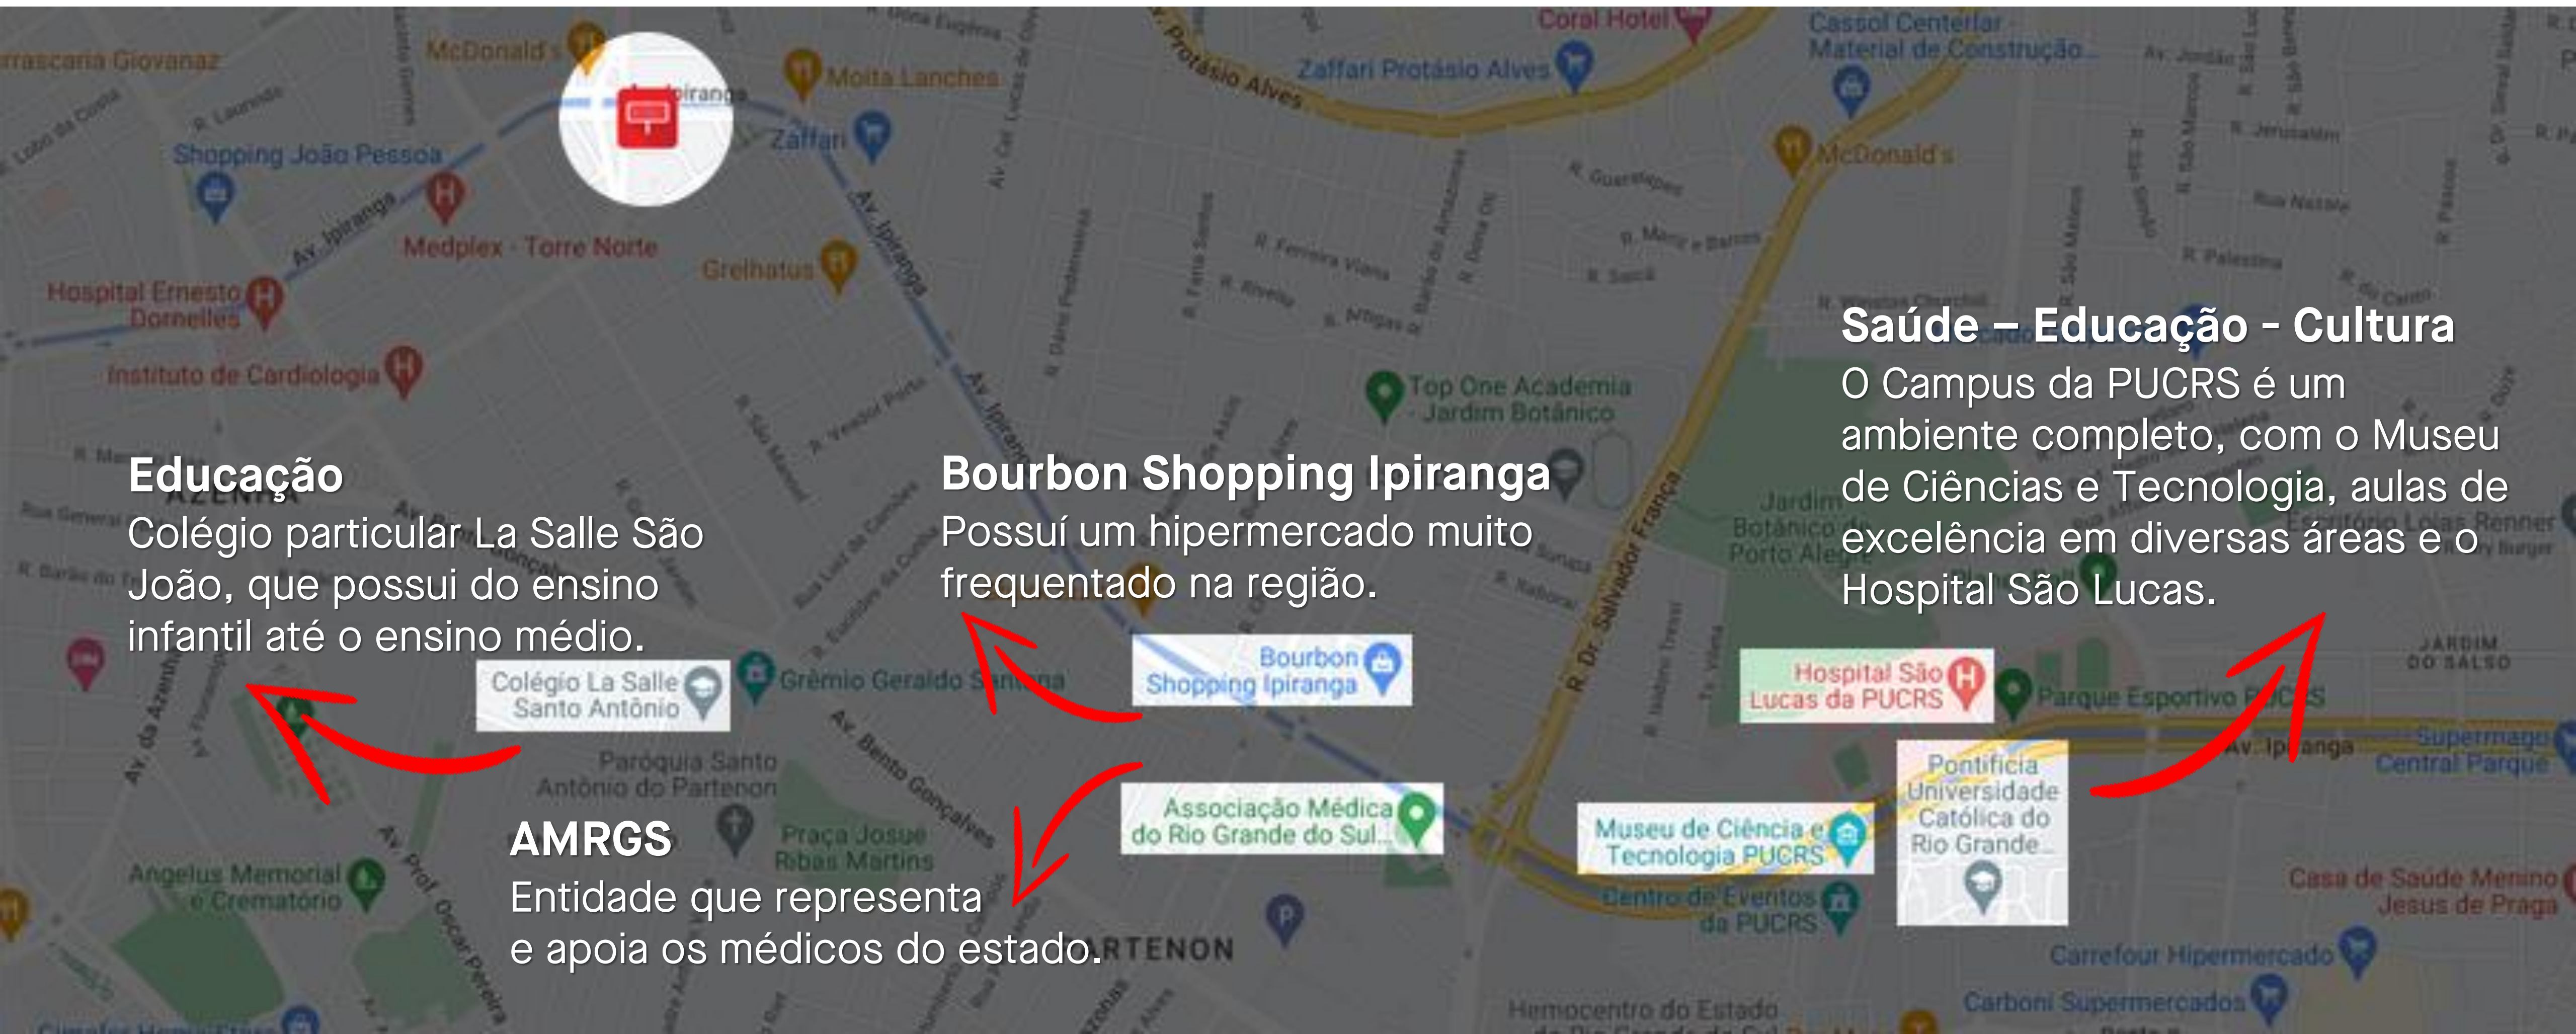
Saúde – Educação - Cultura
O Campus da PUCRS é um ambiente completo, com o Museu de Ciências e Tecnologia, aulas de excelência em diversas áreas e o Hospital São Lucas.

Educação
Colégio particular La Salle São João, que possui do ensino infantil até o ensino médio.

Bourbon Shopping Ipiranga
Possuí um hipermercado muito frequentado na região.

AMRGS
Entidade que representa e apoia os médicos do estado.

Colégio La Salle Santo Antônio

Bourbon Shopping Ipiranga

Associação Médica do Rio Grande do Sul...

Hospital São Lucas da PUCRS

Museu de Ciência e Tecnologia PUCRS

Pontifícia Universidade Católica do Rio Grande...

McDonald's
Moita Lanches
Zaffari
Shopping João Pessoa
Medplex - Torre Norte
Grelhatus
Hospital Ernesto Dornelles
Instituto de Cardiologia
Av. Ipiranga
Av. Protásio Alves
Zaffari Protásio Alves
Coral Hotel
Cassol Centerlar - Material de Construção...
McDonald's
Top One Academia - Jardim Botânico
Jardim Botânico de Porto Alegre
R. Dr. Salvador França
Grêmio Geraldo Santana
Paróquia Santo Antônio do Partenon
Praça Josué Ribas Martins
Av. Bento Gonçalves
Angelus Memorial e Crematório
Av. Prof. Oscar Pereira
PARTENON
Parque Esportivo PUCRS
Supermercado Central Parque
JARDIM DO SALSO
Casa de Saúde Menino Jesus de Praga
Centro de Eventos da PUCRS
Carrefour Hipermercado
Carboni Supermercados
Hemocentro do Estado
AZENHA
Av. da Azenha